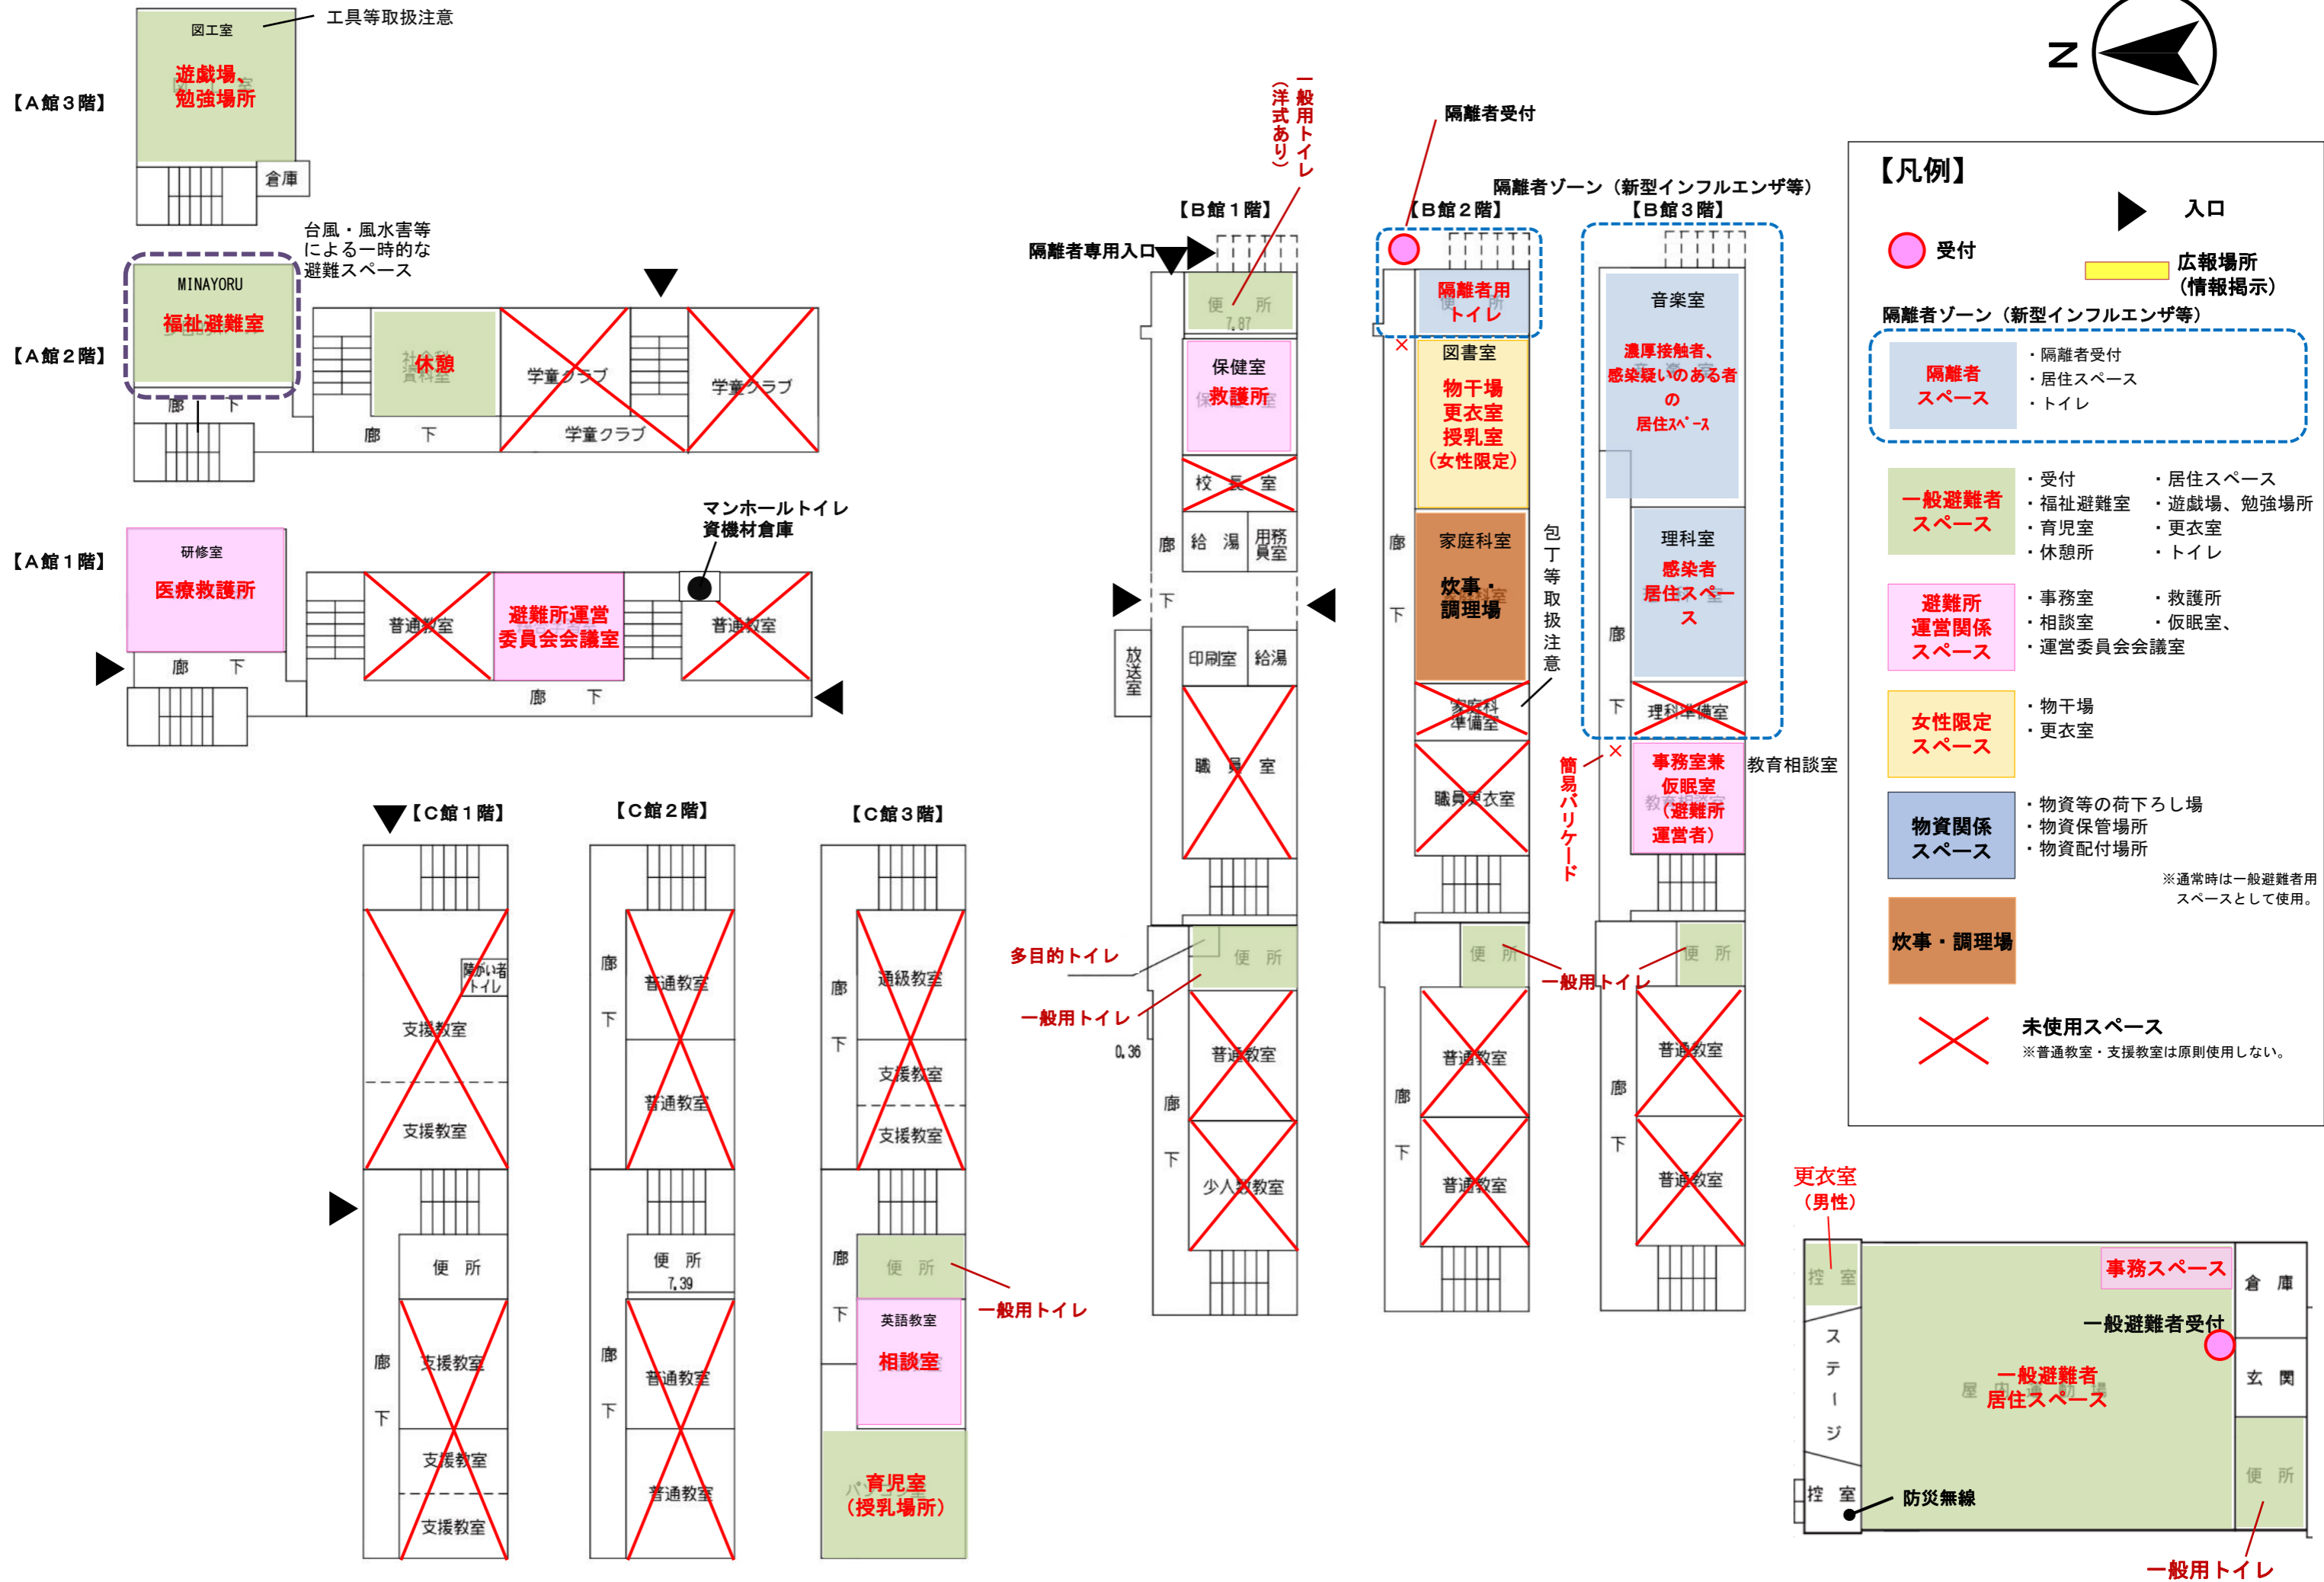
図工室
工具等取扱注意
【A館３階】
遊戯場、勉強場所
倉庫

台風・風水害等による一時的な避難スペース
MINAYORU
福祉避難室
【A館２階】
社会科資料室
休憩
学童クラブ
学童クラブ
学童クラブ
廊　下
廊　下

マンホールトイレ資機材倉庫
【A館１階】
研修室
医療救護所
普通教室
避難所運営委員会会議室
普通教室
廊　下
廊　下

一般用トイレ（洋式あり）
隔離者受付
隔離者ゾーン（新型インフルエンザ等）
【B館１階】
【B館２階】
【B館３階】
隔離者専用入口
便　所
7.87
保健室
救護所
校長室
廊
給湯
用務員室
下
放送室
印刷室
給湯
職員室
隔離者用トイレ
図書室
物干場
更衣室
授乳室
（女性限定）
家庭科室
炊事・調理場
包丁等取扱注意
家庭科準備室
職員更衣室
廊
下
音楽室
濃厚接触者、感染疑いのある者の居住ｽﾍﾟｰｽ
理科室
感染者居住スペース
理科準備室
廊
下
事務室兼仮眠室（避難所運営者）
教育相談室
簡易バリケード

【凡例】
入口
受付
広報場所（情報掲示）
隔離者ゾーン（新型インフルエンザ等）
隔離者スペース
・隔離者受付
・居住スペース
・トイレ
一般避難者スペース
・受付
・福祉避難室
・育児室
・休憩所
・居住スペース
・遊戯場、勉強場所
・更衣室
・トイレ
避難所運営関係スペース
・事務室
・相談室
・運営委員会会議室
・救護所
・仮眠室、
女性限定スペース
・物干場
・更衣室
物資関係スペース
・物資等の荷下ろし場
・物資保管場所
・物資配付場所
※通常時は一般避難者用スペースとして使用。
炊事・調理場
未使用スペース
※普通教室・支援教室は原則使用しない。

【C館１階】
障がい者トイレ
支援教室
支援教室
便　所
廊
下
支援教室
支援教室
支援教室
【C館２階】
廊
下
普通教室
普通教室
便　所
7.39
廊
下
普通教室
普通教室
【C館３階】
廊
下
通級教室
支援教室
支援教室
廊
下
便　所
一般用トイレ
英語教室
相談室
育児室（授乳場所）

多目的トイレ
一般用トイレ
0.36
便　所
普通教室
廊
下
少人数教室
便　所
一般用トイレ
普通教室
普通教室
廊
下
便　所
普通教室
普通教室
廊
下

更衣室（男性）
控　室
事務スペース
倉　庫
一般避難者受付
ステージ
屋　内　運　動　場
一般避難者居住スペース
玄　関
控　室
防災無線
便　所
一般用トイレ